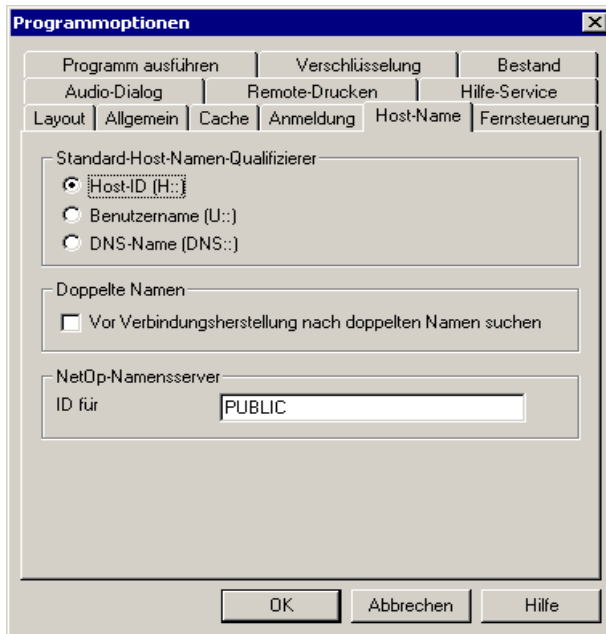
Programmoptionen

Programm ausführen | Verschlüsselung | Bestand
Audio-Dialog | Remote-Drucken | Hilfe-Service
Layout | Allgemein | Cache | Anmeldung | Host-Name | Fernsteuerung

Standard-Host-Namen-Qualifizierer
Host-ID (H::)
Benutzername (U::)
DNS-Name (DNS::)

Doppelte Namen
Vor Verbindungsherstellung nach doppelten Namen suchen

NetOp-Namensserver
ID für PUBLIC

OK Abbrechen Hilfe